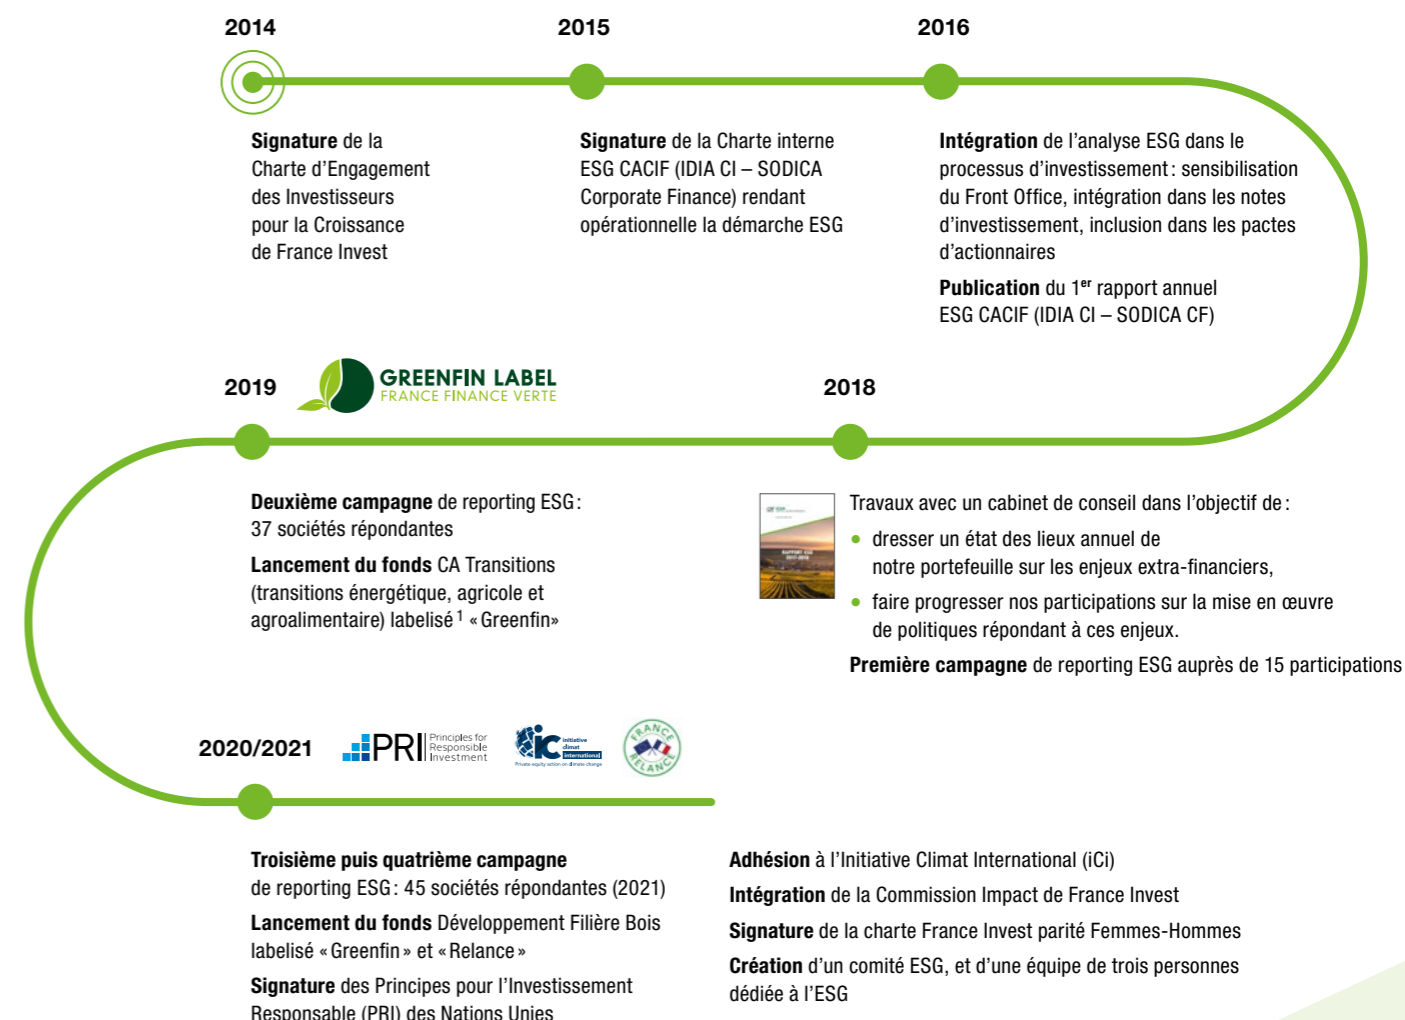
2014

2015

2016

**Signature** de la Charte d'Engagement des Investisseurs pour la Croissance de France Invest

**Signature** de la Charte interne ESG CACIF (IDIA CI – SODICA Corporate Finance) rendant opérationnelle la démarche ESG

**Intégration** de l'analyse ESG dans le processus d'investissement : sensibilisation du Front Office, intégration dans les notes d'investissement, inclusion dans les pactes d'actionnaires

**Publication** du 1$^{er}$ rapport annuel ESG CACIF (IDIA CI – SODICA CF)

2019

GREENFIN LABEL
FRANCE FINANCE VERTE

2018

**Deuxième campagne** de reporting ESG : 37 sociétés répondantes

**Lancement du fonds** CA Transitions (transitions énergétique, agricole et agroalimentaire) labelisé $^1$ « Greenfin »

RAPPORT ESG

Travaux avec un cabinet de conseil dans l'objectif de :

- dresser un état des lieux annuel de notre portefeuille sur les enjeux extra-financiers,
- faire progresser nos participations sur la mise en œuvre de politiques répondant à ces enjeux.

**Première campagne** de reporting ESG auprès de 15 participations

2020/2021

PRI Principles for Responsible Investment

iC initiative climat international
Private equity action on climate change

FRANCE RELANCE

**Troisième puis quatrième campagne** de reporting ESG : 45 sociétés répondantes (2021)

**Lancement du fonds** Développement Filière Bois labelisé « Greenfin » et « Relance »

**Signature** des Principes pour l'Investissement Responsable (PRI) des Nations Unies

**Adhésion** à l'Initiative Climat International (iCi)

**Intégration** de la Commission Impact de France Invest

**Signature** de la charte France Invest parité Femmes-Hommes

**Création** d'un comité ESG, et d'une équipe de trois personnes dédiée à l'ESG